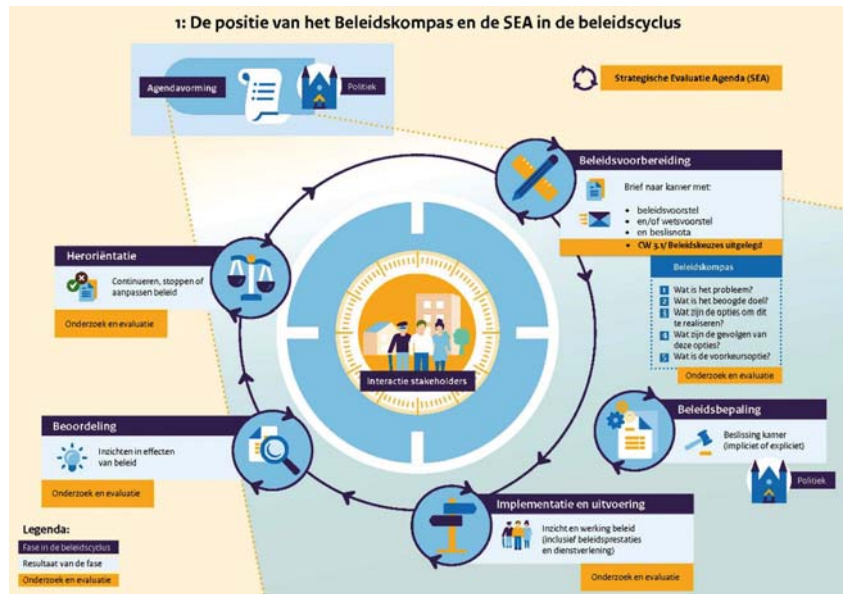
1: De positie van het Beleidskompas en de SEA in de beleidscyclus

Agendavorming

Politiek

Strategische Evaluatie Agenda (SEA)

Beleidsvoorbereiding

Brief naar kamer met:

- beleidsvoorstel
- en/of wetsvoorstel
- en beslisnota

CW 3.1/ Beleidskeuzes uitgelegd

Beleidskompas

1 Wat is het probleem?
2 Wat is het beoogde doel?
3 Wat zijn de opties om dit te realiseren?
4 Wat zijn de gevolgen van deze opties?
5 Wat is de voorkeursoptie?

Onderzoek en evaluatie

Heroriëntatie

Continueren, stoppen of aanpassen beleid

Onderzoek en evaluatie

Interactie stakeholders

Beleidsbepaling

Beslissing kamer (impliciet of expliciet)

Politiek

Beoordeling

Inzichten in effecten van beleid

Onderzoek en evaluatie

Implementatie en uitvoering

Inzicht en werking beleid (inclusief beleidsprestaties en dienstverlening)

Onderzoek en evaluatie

Legenda:

Fase in de beleidscyclus

Resultaat van de fase

Onderzoek en evaluatie